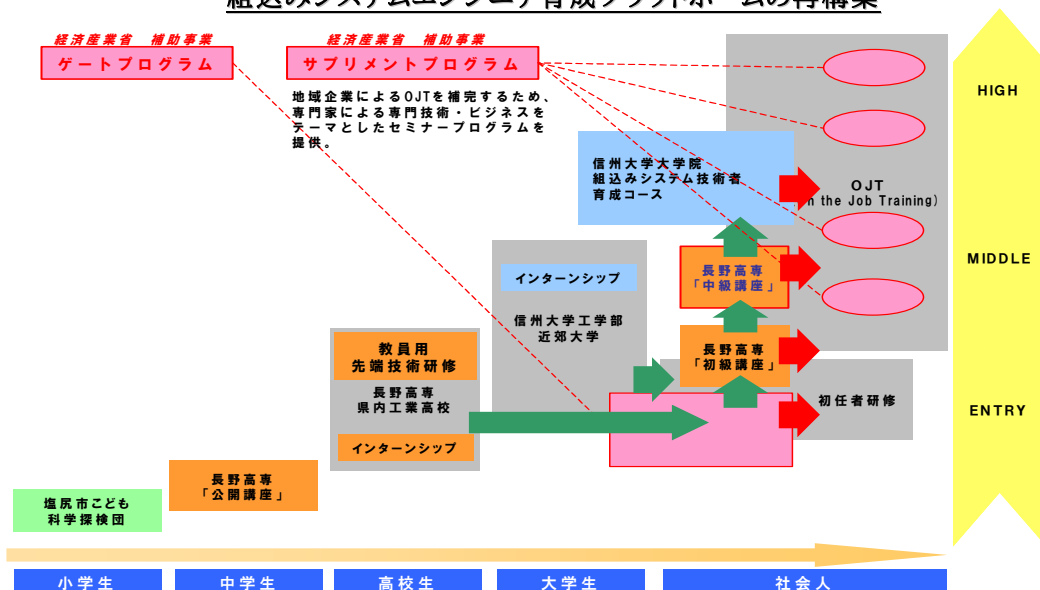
経済産業省　補助事業
ゲートプログラム

経済産業省　補助事業
サプリメントプログラム

地域企業によるOJTを補完するため、専門家による専門技術・ビジネスをテーマとしたセミナープログラムを提供。

HIGH

MIDDLE

ENTRY

信州大学大学院
組込みシステム技術者
育成コース

OJT
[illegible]n the Job Training)

インターンシップ

信州大学工学部
近郊大学

長野高専
「中級講座」

長野高専
「初級講座」

初任者研修

教員用
先端技術研修

長野高専
県内工業高校

インターンシップ

長野高専
「公開講座」

塩尻市こども
科学探検団

小学生

中学生

高校生

大学生

社会人